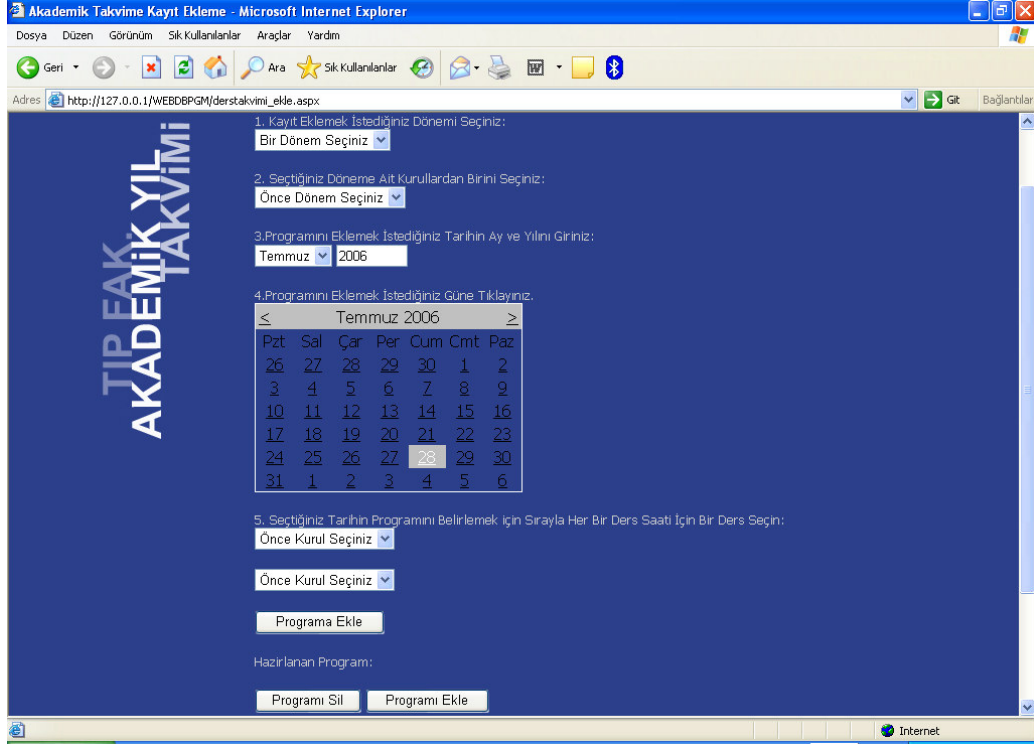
Akademik Takvime Kayıt Ekleme - Microsoft Internet Explorer

Dosya Düzen Görünüm Sık Kullanılanlar Araçlar Yardım

Geri Ara Sık Kullanılanlar

Adres http://127.0.0.1/WEBDBPGM/derstakvimi_ekle.aspx Git Bağlantılar

TIP FAK. AKADEMİK YIL TAKVİMİ

1. Kayıt Eklemek İstediğiniz Dönemi Seçiniz:
Bir Dönem Seçiniz

2. Seçtiğiniz Döneme Ait Kurullardan Birini Seçiniz:
Önce Dönem Seçiniz

3.Programını Eklemek İstediğiniz Tarihin Ay ve Yılını Giriniz:
Temmuz 2006

4.Programını Eklemek İstediğiniz Güne Tıklayınız.

| < | | | Temmuz 2006 | | | > |
|---|---|---|---|---|---|---|
| Pzt | Sal | Çar | Per | Cum | Cmt | Paz |
| 26 | 27 | 28 | 29 | 30 | 1 | 2 |
| 3 | 4 | 5 | 6 | 7 | 8 | 9 |
| 10 | 11 | 12 | 13 | 14 | 15 | 16 |
| 17 | 18 | 19 | 20 | 21 | 22 | 23 |
| 24 | 25 | 26 | 27 | 28 | 29 | 30 |
| 31 | 1 | 2 | 3 | 4 | 5 | 6 |

5. Seçtiğiniz Tarihin Programını Belirlemek için Sırayla Her Bir Ders Saati İçin Bir Ders Seçin:
Önce Kurul Seçiniz

Önce Kurul Seçiniz

Programa Ekle

Hazirlanan Program:

Programı Sil Programı Ekle

Internet